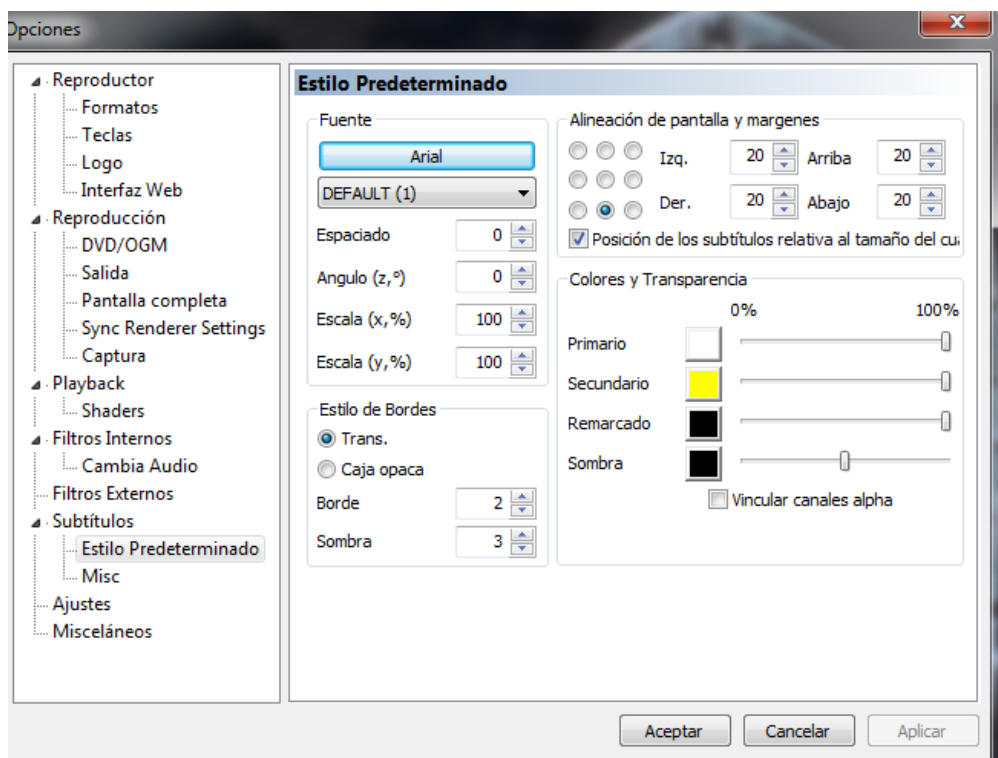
Opciones

Reproductor
Formatos
Teclas
Logo
Interfaz Web
Reproducción
DVD/OGM
Salida
Pantalla completa
Sync Renderer Settings
Captura
Playback
Shaders
Filtros Internos
Cambia Audio
Filtros Externos
Subtítulos
Estilo Predeterminado
Misc
Ajustes
Misceláneos

Estilo Predeterminado

Fuente
Arial
DEFAULT (1)
Espaciado 0
Angulo (z,°) 0
Escala (x,%) 100
Escala (y,%) 100

Estilo de Bordes
Trans.
Caja opaca
Borde 2
Sombra 3

Alineación de pantalla y margenes
Izq. 20
Arriba 20
Der. 20
Abajo 20
Posición de los subtítulos relativa al tamaño del cu

Colores y Transparencia
0%
100%
Primario
Secundario
Remarcado
Sombra
Vincular canales alpha

Aceptar
Cancelar
Aplicar